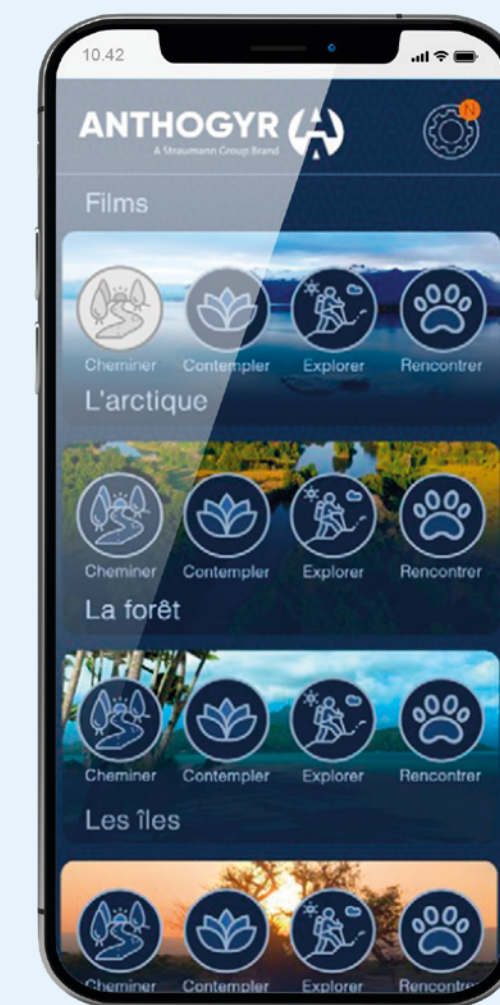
10.42

ANTHOGYR
A Straumann Group Brand

N

Films

Cheminer Contempler Explorer Rencontrer

L'arctique

Cheminer Contempler Explorer Rencontrer

La forêt

Cheminer Contempler Explorer Rencontrer

Les îles

Cheminer Contempler Explorer Rencontr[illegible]